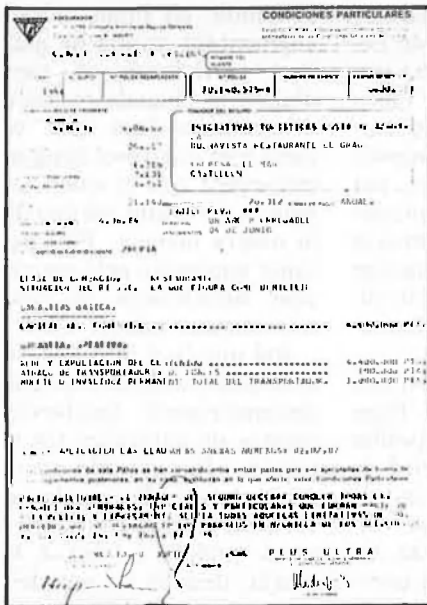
CONDICIONES PARTICULARES

INICIATIVAS TURISTICAS CASTELL

BUENAVISTA RESTAURANTE EL GRAO

CASTELLON

PRIMA UNICA

CLASE DE CONTRATACION RESTAURANTE
SITUACION DEL RIESGO LA QUE FIGURA COMO DOMICILIO

GARANTIAS BASICAS

GARANTIAS OPCIONALES

SON APLICABLES LAS CLAUSULAS ANEXAS

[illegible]

PLUS ULTRA